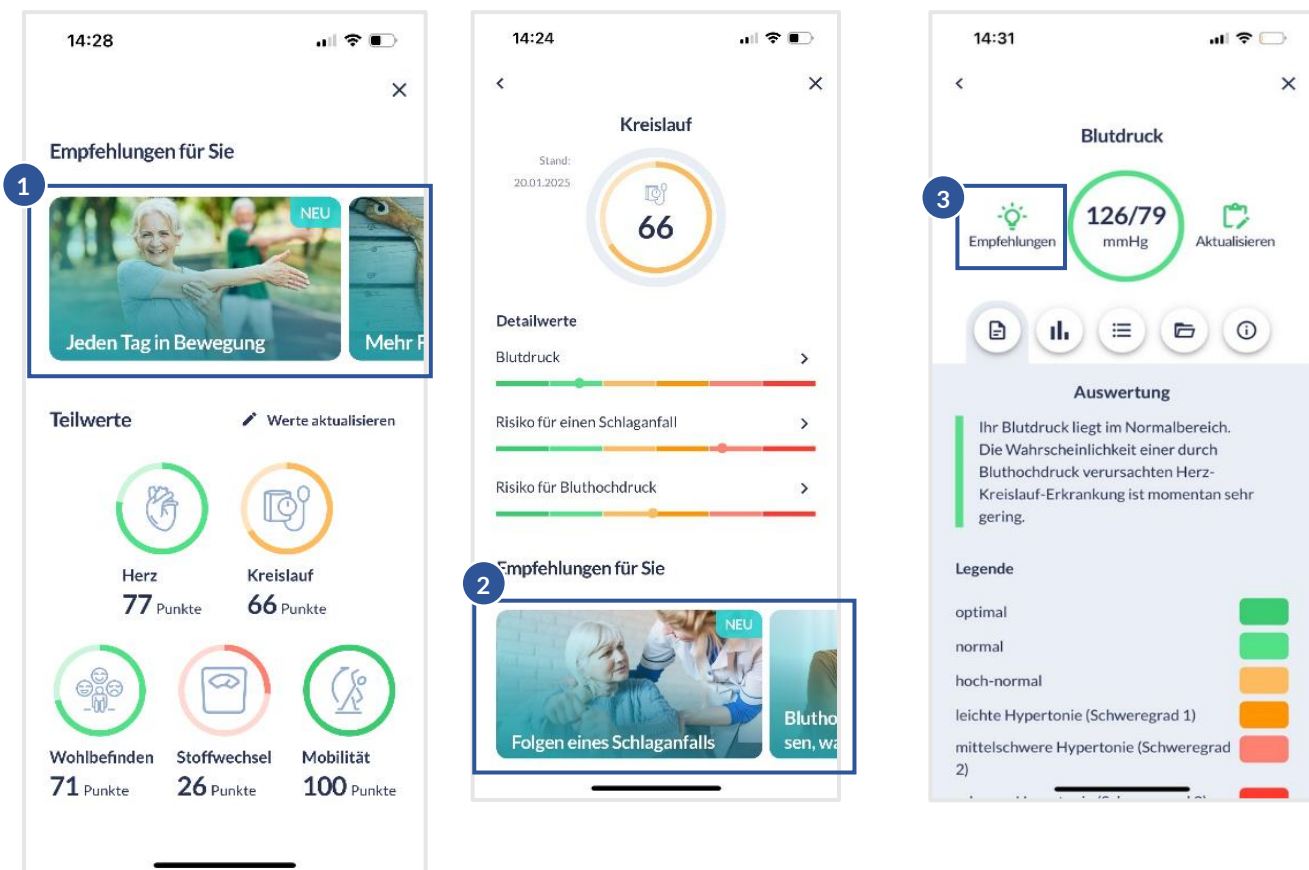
14:28

Empfehlungen für Sie

1

NEU

Jeden Tag in Bewegung

Mehr F

Teilwerte

Werte aktualisieren

Herz
77 Punkte

Kreislauf
66 Punkte

Wohlbefinden
71 Punkte

Stoffwechsel
26 Punkte

Mobilität
100 Punkte

14:24

Kreislauf

Stand:
20.01.2025

66

Detailwerte

Blutdruck

Risiko für einen Schlaganfall

Risiko für Bluthochdruck

Empfehlungen für Sie

2

NEU

Folgen eines Schlaganfalls

Blutho sen, wa

14:31

Blutdruck

3

Empfehlungen

126/79
mmHg

Aktualisieren

Auswertung

Ihr Blutdruck liegt im Normalbereich. Die Wahrscheinlichkeit einer durch Bluthochdruck verursachten Herz-Kreislauf-Erkrankung ist momentan sehr gering.

Legende

optimal

normal

hoch-normal

leichte Hypertonie (Schweregrad 1)

mittelschwere Hypertonie (Schweregrad 2)

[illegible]